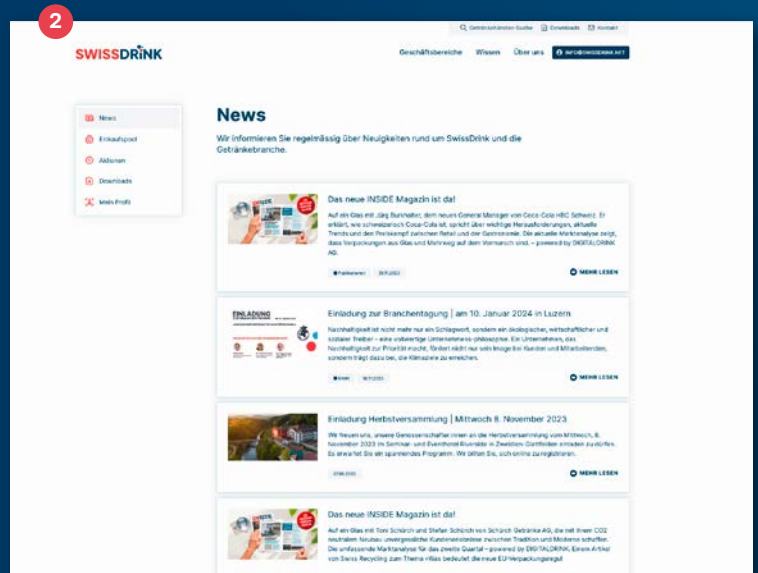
2

Getränkehändler-Suche Downloads Kontakt

SWISSDRINK

Geschäftsbereiche Wissen Über uns INFO@SWISSDRINK.NET

News
Einkaufspool
Aktionen
Downloads
Mein Profil

News

Wir informieren Sie regelmässig über Neuigkeiten rund um SwissDrink und die Getränkebranche.

Das neue INSIDE Magazin ist da!

Auf ein Glas mit Jörg Burkhalter, dem neuen General Manager von Coca-Cola HBC Schweiz. Er erklärt, wie schweizerisch Coca-Cola ist, spricht über wichtige Herausforderungen, aktuelle Trends und den Preiskampf zwischen Retail und der Gastronomie. Die aktuelle Marktanalyse zeigt, dass Verpackungen aus Glas und Mehrweg auf dem Vormarsch sind. – powered by DIGITALDRINK AG.

Publikationen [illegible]

MEHR LESEN

Einladung zur Branchentagung | am 10. Januar 2024 in Luzern

Nachhaltigkeit ist nicht mehr nur ein Schlagwort, sondern ein ökologischer, wirtschaftlicher und sozialer Treiber – eine notwendige Unternehmens-philosophie. Ein Unternehmen, das Nachhaltigkeit zur Priorität macht, fördert nicht nur sein Image bei Kunden und Mitarbeitenden, sondern trägt dazu bei, die Klimaziele zu erreichen.

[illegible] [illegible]

MEHR LESEN

Einladung Herbstversammlung | Mittwoch 8. November 2023

Wir freuen uns, unsere Genossenschafter:innen an die Herbstversammlung vom Mittwoch, 8. November 2023 im Seminar- und Eventhotel Rivvnäle in Zweidlen-Glattfelden einladen zu dürfen. Es erwartet Sie ein spannendes Programm. Wir bitten Sie, sich online zu registrieren.

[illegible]

MEHR LESEN

Das neue INSIDE Magazin ist da!

Auf ein Glas mit Toni Schürch und Stefan Schürch von Schürch Getränke AG, die mit ihrem CO2 neutralen Neubau unvergessliche Kundenerlebnisse zwischen Tradition und Moderne schaffen. Die umfassende Marktanalyse für das zweite Quartal – powered by DIGITALDRINK. Einen Artikel von Swiss Recycling zum Thema «Was bedeutet die neue EU-Verpackungsregel»